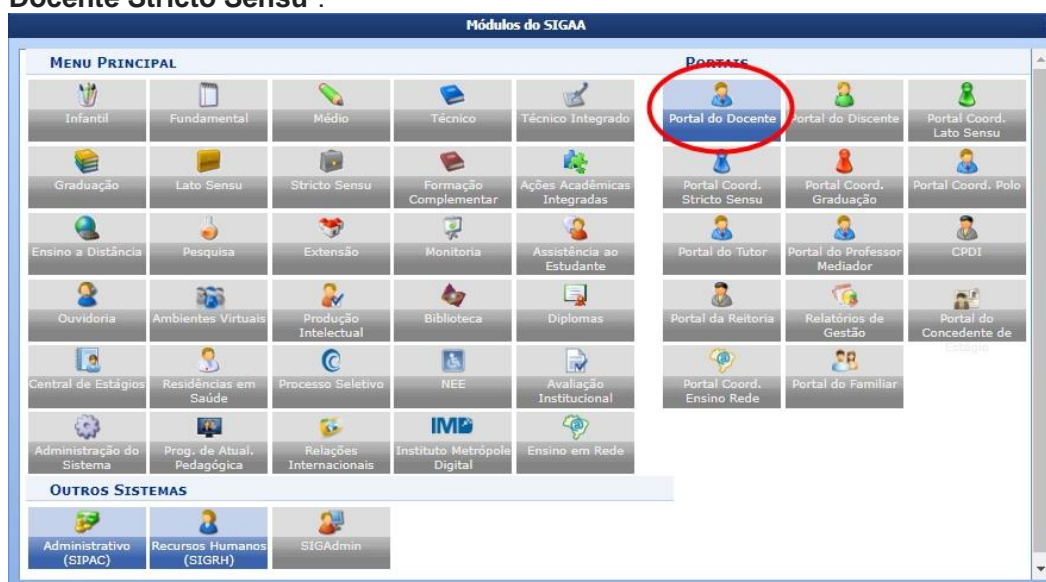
Docente Stricto Sensu".

Módulos do SIGAA

MENU PRINCIPAL

Infantil
Fundamental
Médio
Técnico
Técnico Integrado
Graduação
Lato Sensu
Stricto Sensu
Formação Complementar
Ações Acadêmicas Integradas
Ensino a Distância
Pesquisa
Extensão
Monitoria
Assistência ao Estudante
Ouvidoria
Ambientes Virtuais
Produção Intelectual
Biblioteca
Diplomas
Central de Estágios
Residências em Saúde
Processo Seletivo
NEE
Avaliação Institucional
Administração do Sistema
Prog. de Atual. Pedagógica
Relações Internacionais
IMD
Instituto Metrópole Digital
Ensino em Rede

PORTAIS

Portal do Docente
Portal do Discente
Portal Coord. Lato Sensu
Portal Coord. Stricto Sensu
Portal Coord. Graduação
Portal Coord. Polo
Portal do Tutor
Portal do Professor Mediador
CPDI
Portal da Reitoria
Relatórios de Gestão
Portal do Concedente de Estágio
Portal Coord. Ensino Rede
Portal do Familiar

OUTROS SISTEMAS

Administrativo (SIPAC)
Recursos Humanos (SIGRH)
SIGAdmin